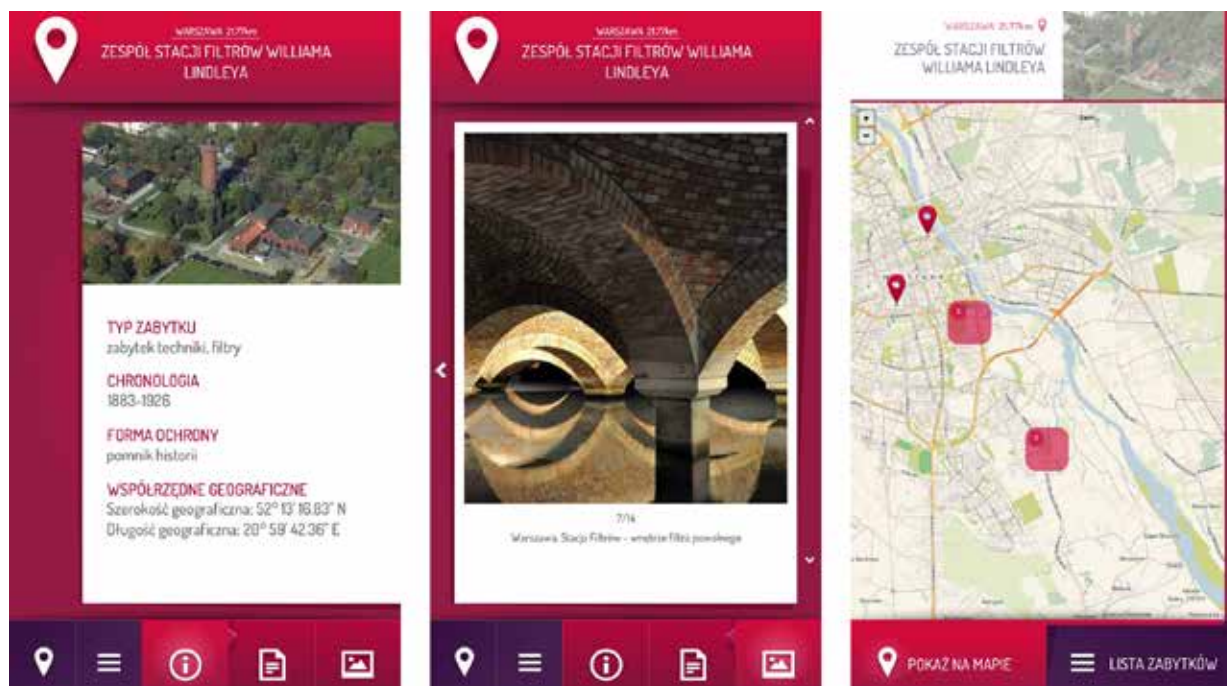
WARSZAWA 21,79km
ZESPÓŁ STACJI FILTRÓW WILLIAMA LINDLEYA

TYP ZABYTKU
zabytek techniki, filtry

CHRONOLOGIA
1883-1926

FORMA OCHRONY
pomnik historii

WSPÓŁRZĘDNE GEOGRAFICZNE
Szerokość geograficzna: 52° 13' 16.83" N
Długość geograficzna: 20° 59' 42.36" E

WARSZAWA 21,79km
ZESPÓŁ STACJI FILTRÓW WILLIAMA LINDLEYA

7/14
Warszawa. Stacja Filtrów - wnętrze filtra powolnego

WARSZAWA 21,79km
ZESPÓŁ STACJI FILTRÓW WILLIAMA LINDLEYA

POKAŻ NA MAPIE
LISTA ZABYTKÓW